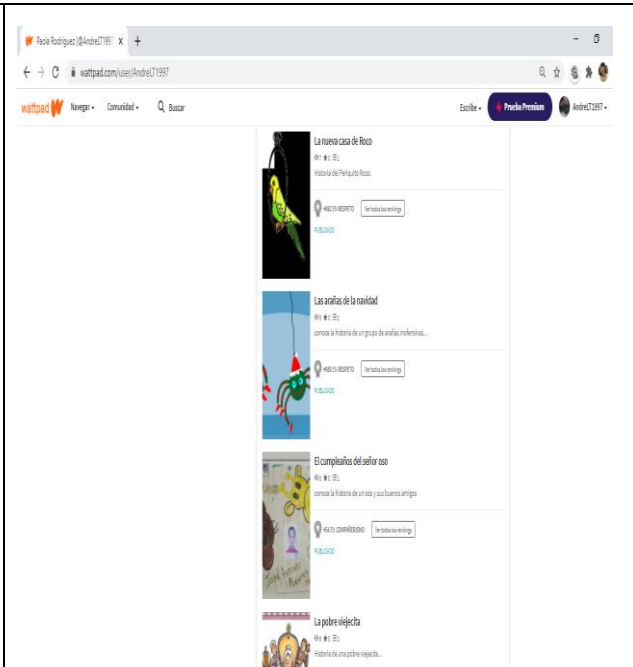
Paola Rodriguez (@AndreLT1997 ×  +

wattpad.com/user/AndreLT1997

wattpad  Navegar ▾  Comunidad ▾  Buscar

Escribe ▾  Prueba Premium  AndreLT1997 ▾

La nueva casa de Roco

Historia del Periquito Roco.

#882 EN RESPETO  Ver todos los rankings

PUBLICADO

Las arañas de la navidad

conoce la historia de un grupo de arañas inofensivas...

#568 EN RESPETO  Ver todos los rankings

PUBLICADO

El cumpleaños del señor oso

conoce la historia de un oso y sus buenos amigos.

#54 EN COMPRENSIONO  Ver todos los rankings

PUBLICADO

La pobre viejecita

Historia de una pobre viejecita...